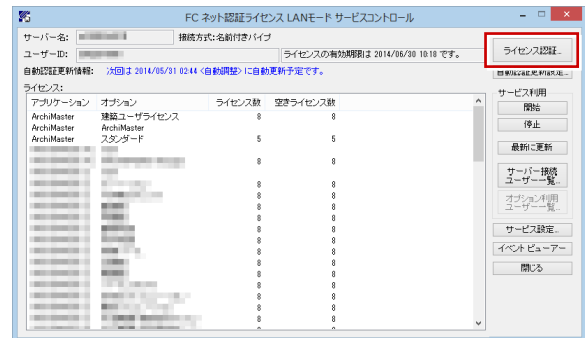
FC ネット認証ライセンス LANモード サービスコントロール

サーバー名: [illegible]
接続方式:名前付きパイプ
ユーザーID: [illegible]
ライセンスの有効期限は 2014/06/30 10:18 です。
ライセンス認証...
自動認証更新情報: 次回は 2014/05/31 02:44 <自動調整> に自動更新予定です。
自動認証更新設定...
ライセンス:

| アプリケーション | オプション | ライセンス数 | 空きライセンス数 |
|---|---|---|---|
| ArchiMaster | 建築ユーザライセンス | 8 | 8 |
| ArchiMaster | ArchiMaster | | |
| ArchiMaster | スタンダード | 5 | 5 |
| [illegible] | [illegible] | 8 | 8 |
| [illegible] | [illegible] | 8 | 8 |
| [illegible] | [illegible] | 8 | 8 |
| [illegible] | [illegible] | 8 | 8 |
| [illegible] | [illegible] | 8 | 8 |
| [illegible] | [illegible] | 8 | 8 |
| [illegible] | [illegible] | 8 | 8 |
| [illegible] | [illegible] | 8 | 8 |
| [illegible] | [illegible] | 8 | 8 |
| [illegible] | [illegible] | 8 | 8 |
| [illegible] | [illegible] | 8 | 8 |
| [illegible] | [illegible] | 8 | 8 |

サービス利用
開始
停止
最新に更新
サーバー接続ユーザー一覧...
オプション利用ユーザー一覧...
サービス設定...
イベント ビューアー
閉じる